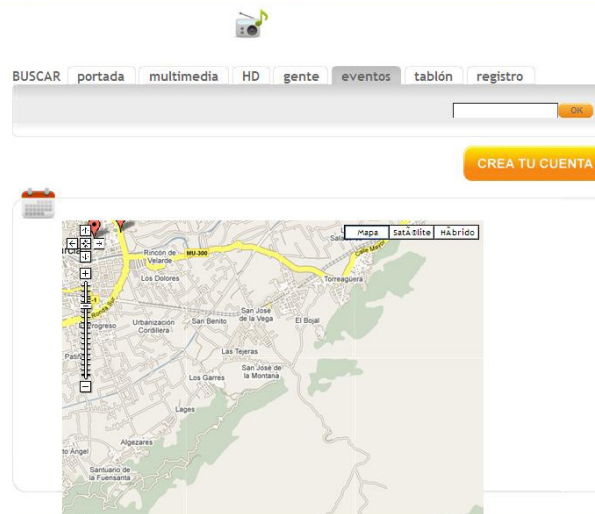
BUSCAR portada multimedia HD gente eventos tablón registro

OK

CREA TU CUENTA

Mapa Satélite Híbrido

Rincón de Velarde
MU-300
Torreaguera
Los Dolores
Progreso
Urbanización Cordillera
San Benito
San José de la Vega
El Bojal
Las Tejeras
Los Garres
San José de la Montaña
Lages
Algezares
Santuario de la Fuensanta